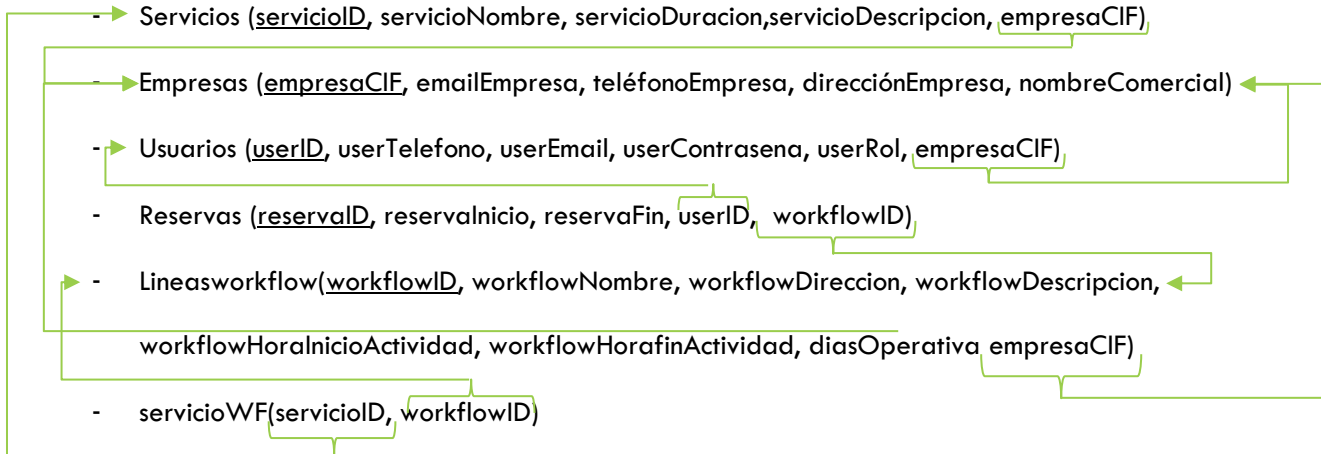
- Servicios (servicioID, servicioNombre, servicioDuracion,servicioDescripcion, empresaCIF)

- Empresas (empresaCIF, emailEmpresa, teléfonoEmpresa, direcciónEmpresa, nombreComercial)

- Usuarios (userID, userTelefono, userEmail, userContrasena, userRol, empresaCIF)

- Reservas (reservaID, reservaInicio, reservaFin, userID, workflowID)

- Lineasworkflow(workflowID, workflowNombre, workflowDireccion, workflowDescripcion, workflowHoraInicioActividad, workflowHorafinActividad, diasOperativa empresaCIF)

- servicioWF(servicioID, workflowID)